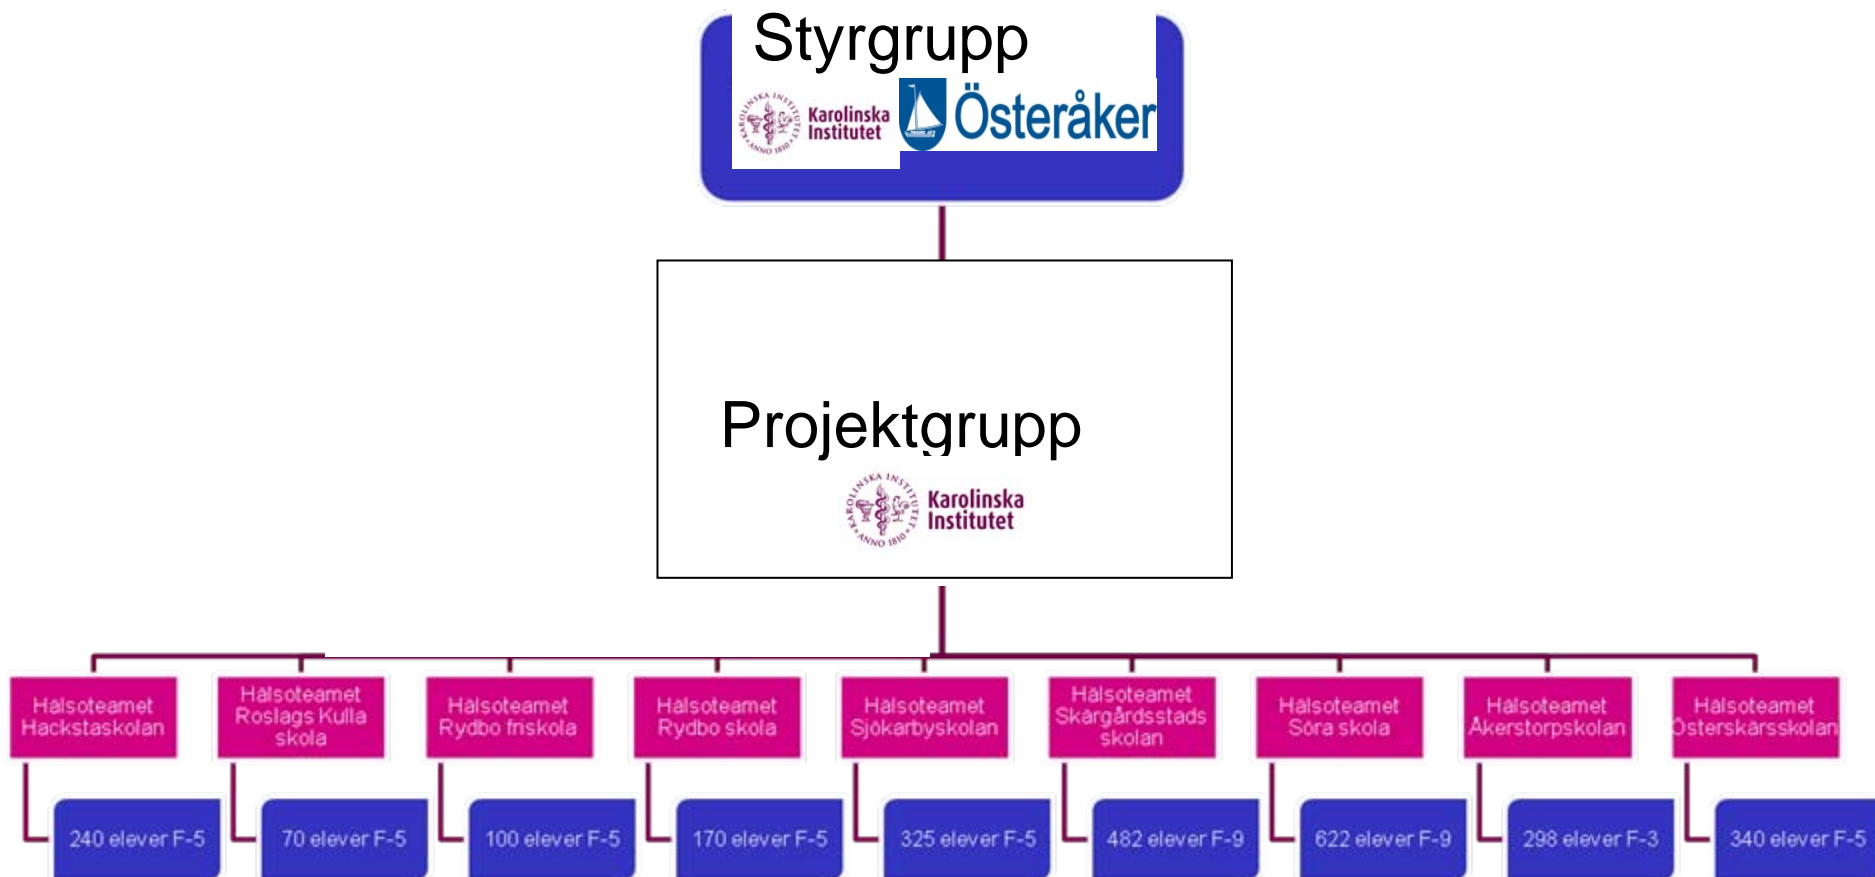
Styrgrupp

KAROLINSKA INSTITUTET ANNO 1810 Karolinska Institutet Österåker

Projektgrupp

KAROLINSKA INSTITUTET ANNO 1810 Karolinska Institutet

Hälsoteamet Hackstaskolan

240 elever F-5

Hälsoteamet Roslags Kulla skola

70 elever F-5

Hälsoteamet Rydbo friskola

100 elever F-5

Hälsoteamet Rydbo skola

170 elever F-5

Hälsoteamet Sjökarbyskolan

325 elever F-5

Hälsoteamet Skärgårdsstads skolan

482 elever F-9

Hälsoteamet Söra skola

622 elever F-9

Hälsoteamet Åkerstorpskolan

298 elever F-3

Hälsoteamet Österskärsskolan

340 elever F-5